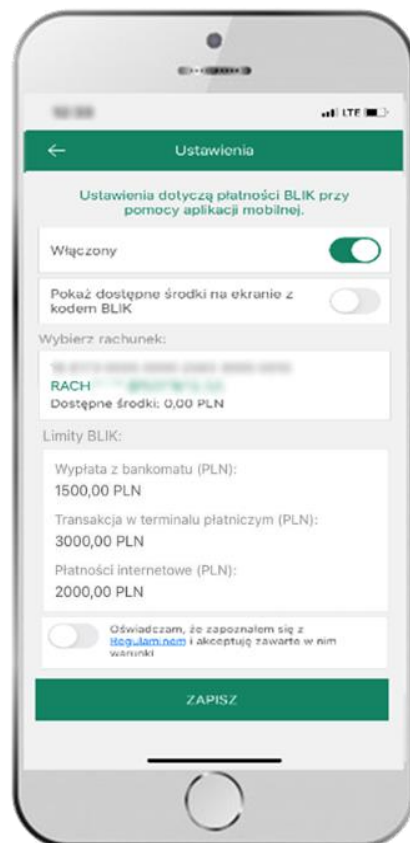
LTE

Ustawienia

Ustawienia dotyczą płatności BLIK przy pomocy aplikacji mobilnej.

Włączony

Pokaż dostępne środki na ekranie z kodem BLIK

Wybierz rachunek:

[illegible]

RACH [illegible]

Dostępne środki: 0,00 PLN

Limity BLIK:

Wypłata z bankomatu (PLN):

1500,00 PLN

Transakcja w terminalu płatniczym (PLN):

3000,00 PLN

Płatności internetowe (PLN):

2000,00 PLN

Oświadczam, że zapoznałem się z Regulaminem i akceptuję zawarte w nim warunki

ZAPISZ